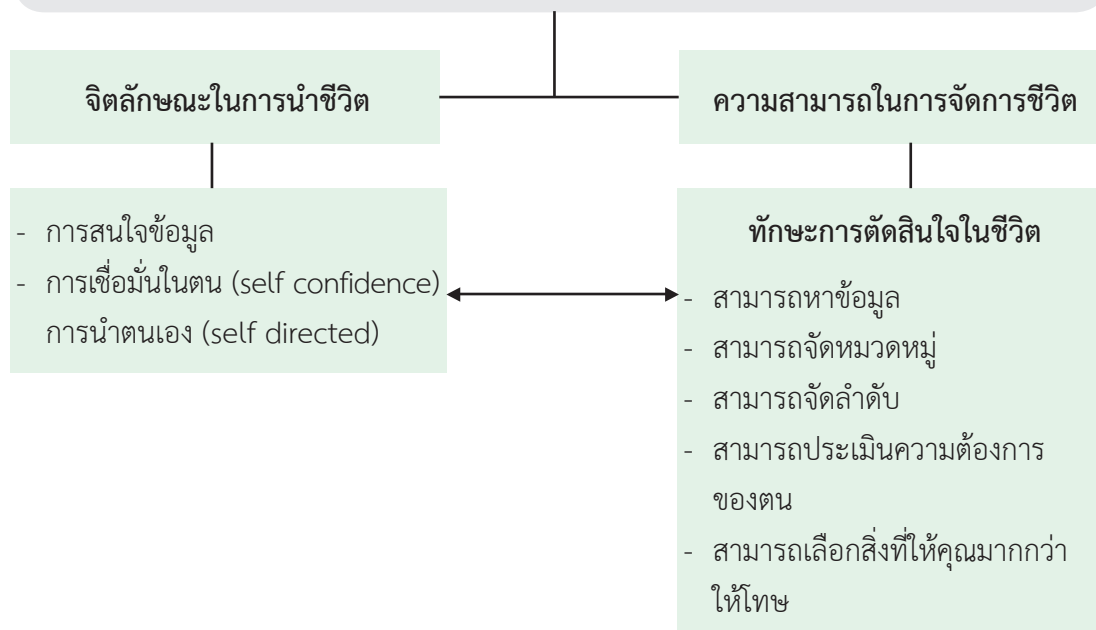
จิตลักษณะในการนำชีวิต

ความสามารถในการจัดการชีวิต

- การสนใจข้อมูล
- การเชื่อมั่นในตน (self confidence) การนำตนเอง (self directed)

ทักษะการตัดสินใจในชีวิต

- สามารถหาข้อมูล
- สามารถจัดหมวดหมู่
- สามารถจัดลำดับ
- สามารถประเมินความต้องการของตน
- สามารถเลือกสิ่งที่ให้คุณมากกว่าให้โทษ